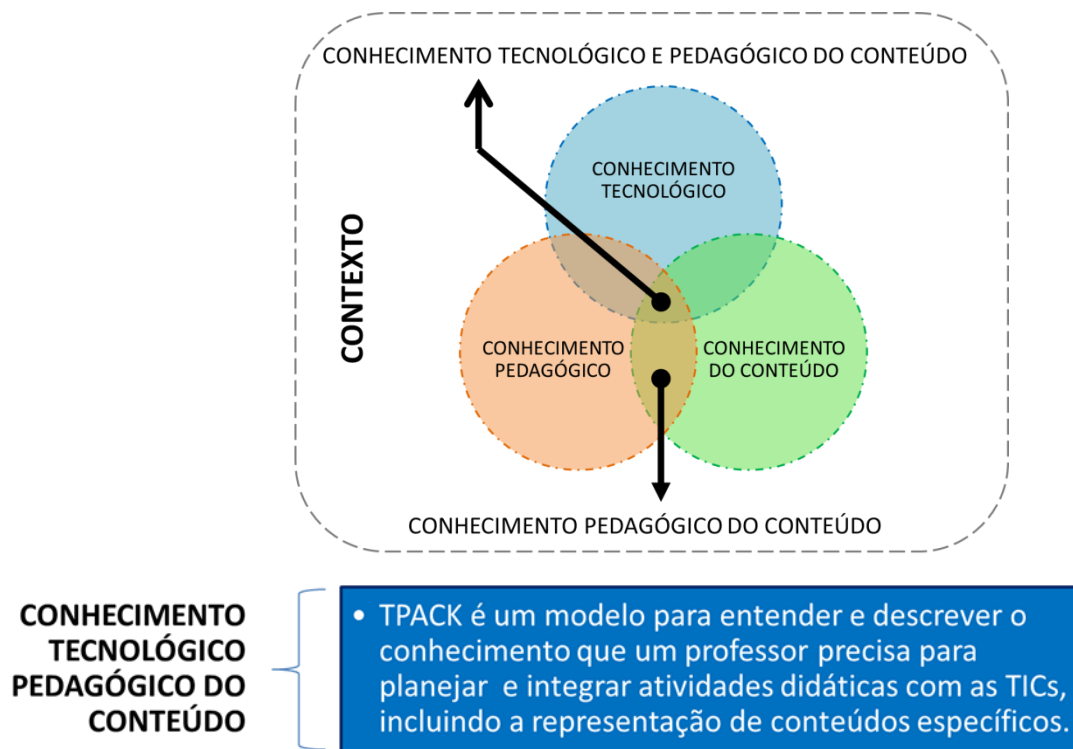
CONHECIMENTO TECNOLÓGICO E PEDAGÓGICO DO CONTEÚDO

CONTEXTO

CONHECIMENTO TECNOLÓGICO

CONHECIMENTO PEDAGÓGICO

CONHECIMENTO DO CONTEÚDO

CONHECIMENTO PEDAGÓGICO DO CONTEÚDO

CONHECIMENTO TECNOLÓGICO PEDAGÓGICO DO CONTEÚDO

• TPACK é um modelo para entender e descrever o conhecimento que um professor precisa para planejar e integrar atividades didáticas com as TICs, incluindo a representação de conteúdos específicos.